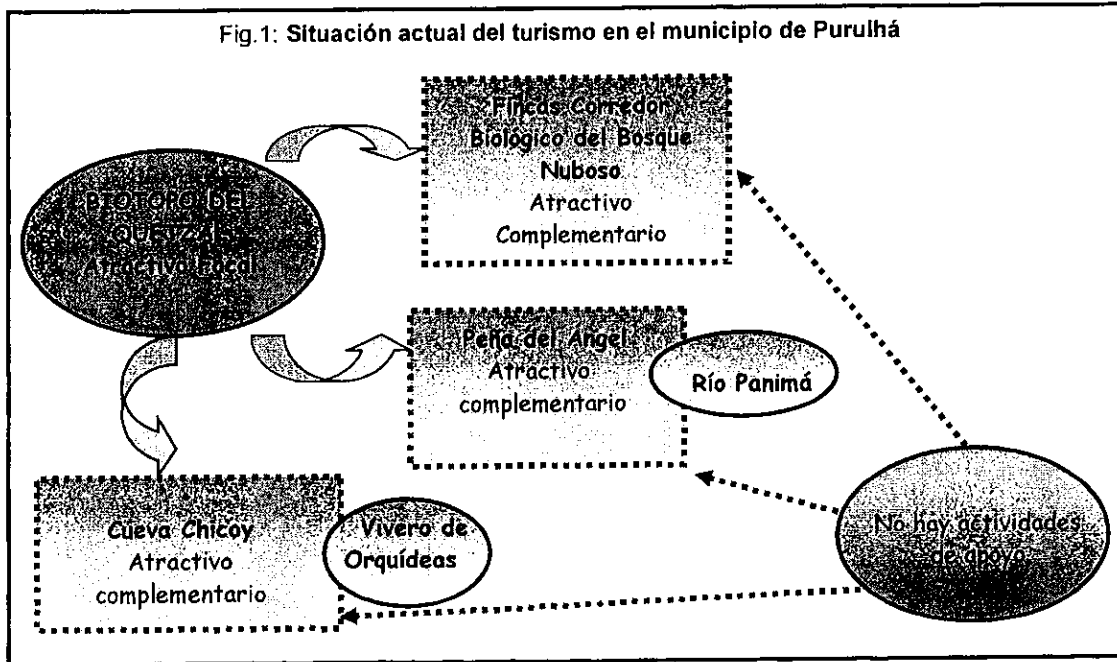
Fig.1: Situación actual del turismo en el municipio de Purulhá

BIOTOPO DEL QUETZAL Atractivo Focal

Fincas Corredor Biológico del Bosque Nuboso Atractivo Complementario

Peña del Ángel Atractivo complementario

Río Panimá

Cueva Chicoy Atractivo complementario

Vivero de Orquídeas

No hay actividades de apoyo